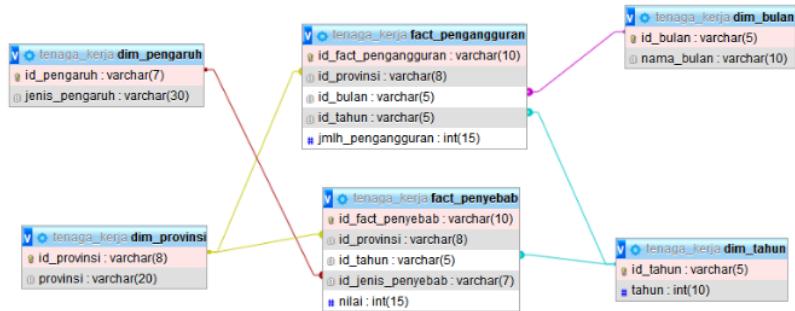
tenaga_kerja dim_pengaruh
id_pengaruh : varchar(7)
jenis_pengaruh : varchar(30)

tenaga_kerja fact_pengangguran
id_fact_pengangguran : varchar(10)
id_provinsi : varchar(8)
id_bulan : varchar(5)
id_tahun : varchar(5)
jmlh_pengangguran : int(15)

tenaga_kerja dim_bulan
id_bulan : varchar(5)
nama_bulan : varchar(10)

tenaga_kerja dim_provinsi
id_provinsi : varchar(8)
provinsi : varchar(20)

tenaga_kerja fact_penyebab
id_fact_penyebab : varchar(10)
id_provinsi : varchar(8)
id_tahun : varchar(5)
id_jenis_penyebab : varchar(7)
nilai : int(15)

tenaga_kerja dim_tahun
id_tahun : varchar(5)
tahun : int(10)